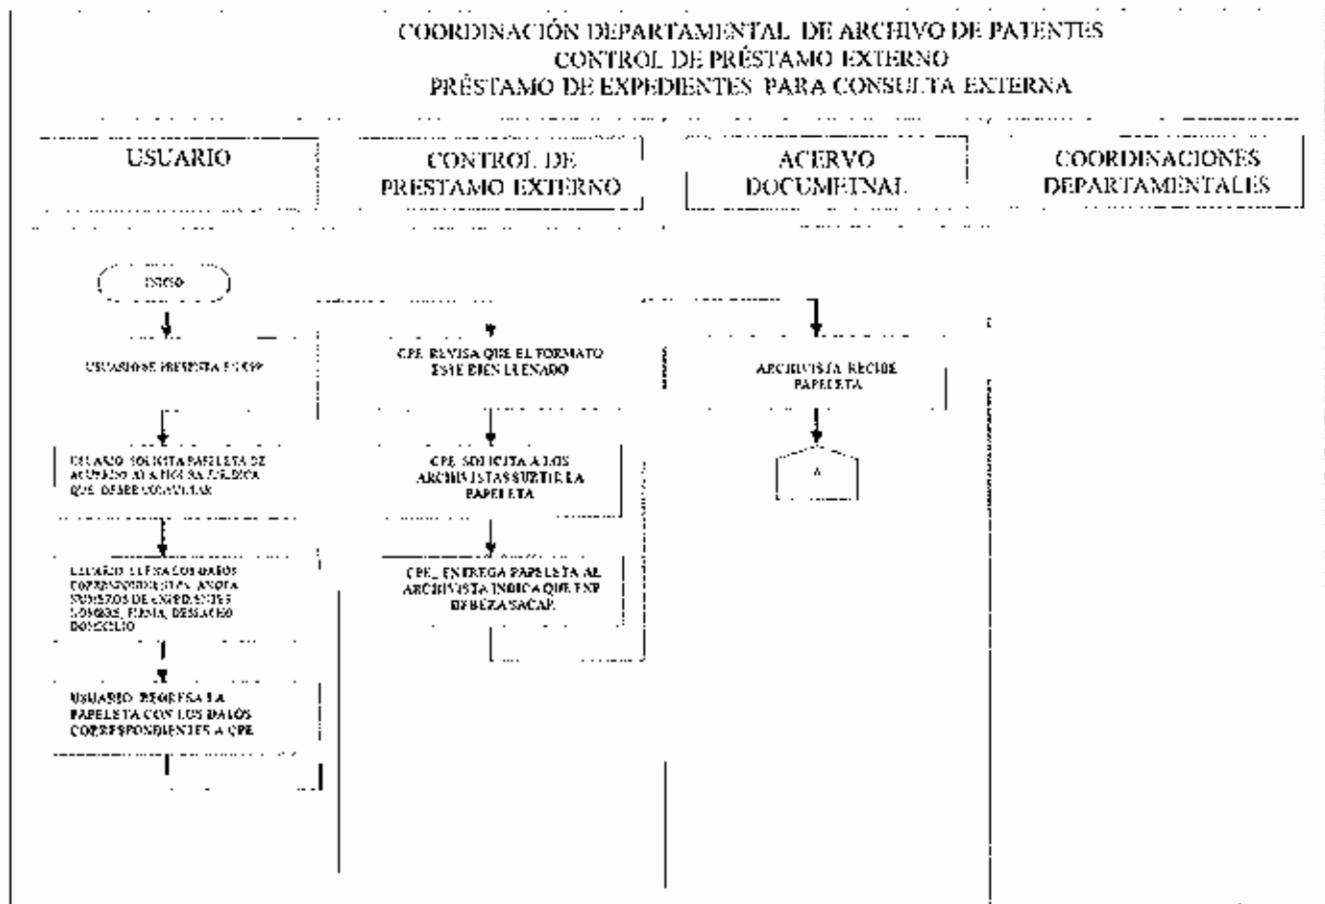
COORDINACIÓN DEPARTAMENTAL DE ARCHIVO DE PATENTES
CONTROL DE PRÉSTAMO EXTERNO
PRÉSTAMO DE EXPEDIENTES PARA CONSULTA EXTERNA

USUARIO

CONTROL DE PRESTAMO EXTERNO

ACERVO DOCUMETNAL

COORDINACIONES DEPARTAMENTALES

INICIO

USUARIO SE PRESENTA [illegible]

USUARIO SOLICITA PAPELETA DE ACUERDO A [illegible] QUE DESEE CONSULTAR

USUARIO LLENA LOS DATOS CORRESPONDIENTES, ANOTA NUMEROS DE EXPEDIENTES NOMBRE, FIRMA, DESPACHO DOMICILIO

USUARIO REGRESA LA PAPELETA CON LOS DATOS CORRESPONDIENTES A CPE

CPE REVISA QUE EL FORMATO ESTE BIEN LLENADO

CPE SOLICITA A LOS ARCHIVISTAS SURTIR LA PAPELETA

CPE ENTREGA PAPELETA AL ARCHIVISTA INDICA QUE EXP DEBERA SACAR

ARCHIVISTA RECIBE PAPELETA

A